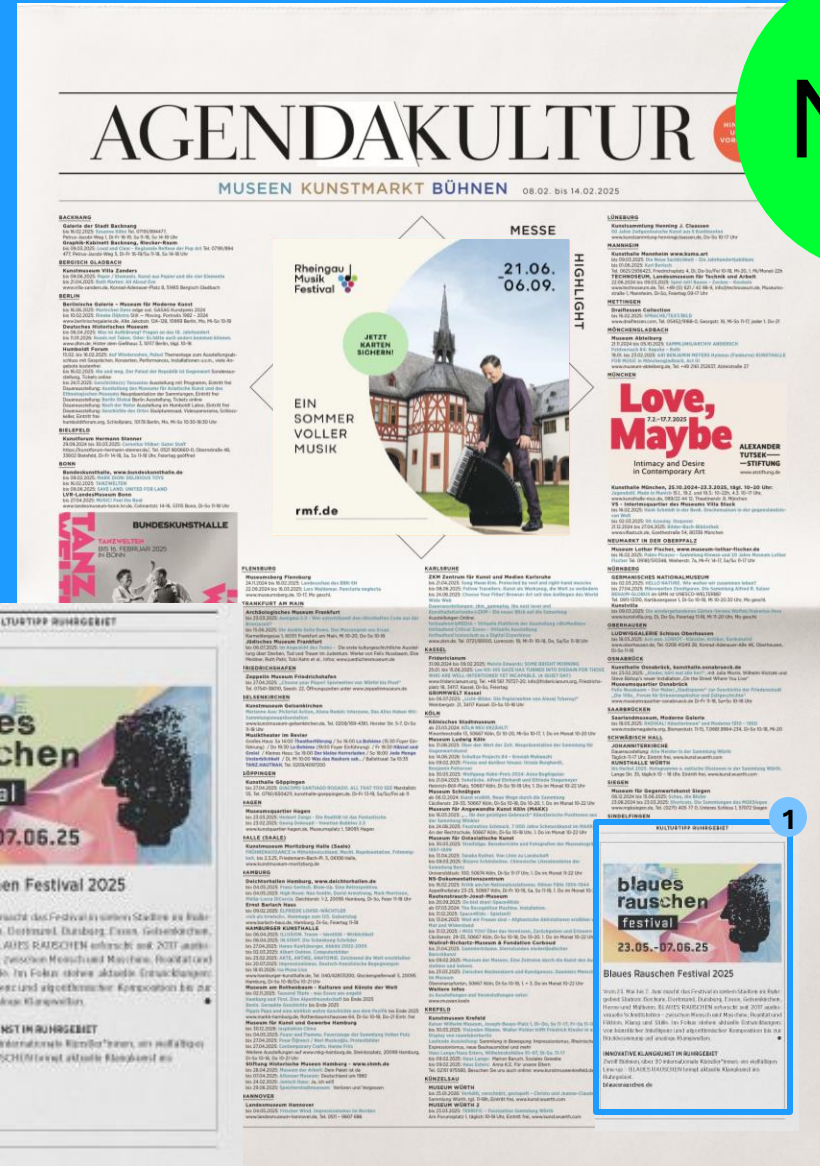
AGENDAKULTUR

MUSEEN KUNSTMARKT BÜHNEN 08.02. bis 14.02.2025

BACKNANG

BERGISCH GLADBACH

BERLIN

BIELEFELD

BONN

BUNDESKUNSTHALLE

TANZWELTEN
BIS 16. FEBRUAR 2025
IN BONN

MESSE

HIGHLIGHT

Rheingau Musik Festival

21.06.–06.09.

JETZT KARTEN SICHERN!

EIN SOMMER VOLLER MUSIK

rmf.de

LÜNEBURG

MANNHEIM

METTINGEN

MÖNCHENGLADBACH

MÜNCHEN

Love, Maybe

7.2.–17.7.2025

Intimacy and Desire in Contemporary Art

ALEXANDER TUTSEK—STIFTUNG

FLENSBURG

FRANKFURT AM MAIN

FRIEDRICHSHAFEN

GELSENKIRCHEN

GÖPPINGEN

HAGEN

HALLE (SAALE)

HAMBURG

HANNOVER

KARLSRUHE

KASSEL

KÖLN

KREFELD

KÜNZELSAU

NEUMARKT IN DER OBERPFALZ

NÜRNBERG

OBERHAUSEN

OSNABRÜCK

SAARBRÜCKEN

SCHWÄBISCH HALL

SIEGEN

SINDELFINGEN

KULTURTIPP RUHRGEBIET

1

blaues rauschen festival

23.05.–07.06.25

Blaues Rauschen Festival 2025

INNOVATIVE KLANGKUNST IM RUHRGEBIET

blauesrauschen.de

KULTURTIPP RUHRGEBIET

es
chen
al
07.06.25

en Festival 2025

NST IM RUHRGEBIET